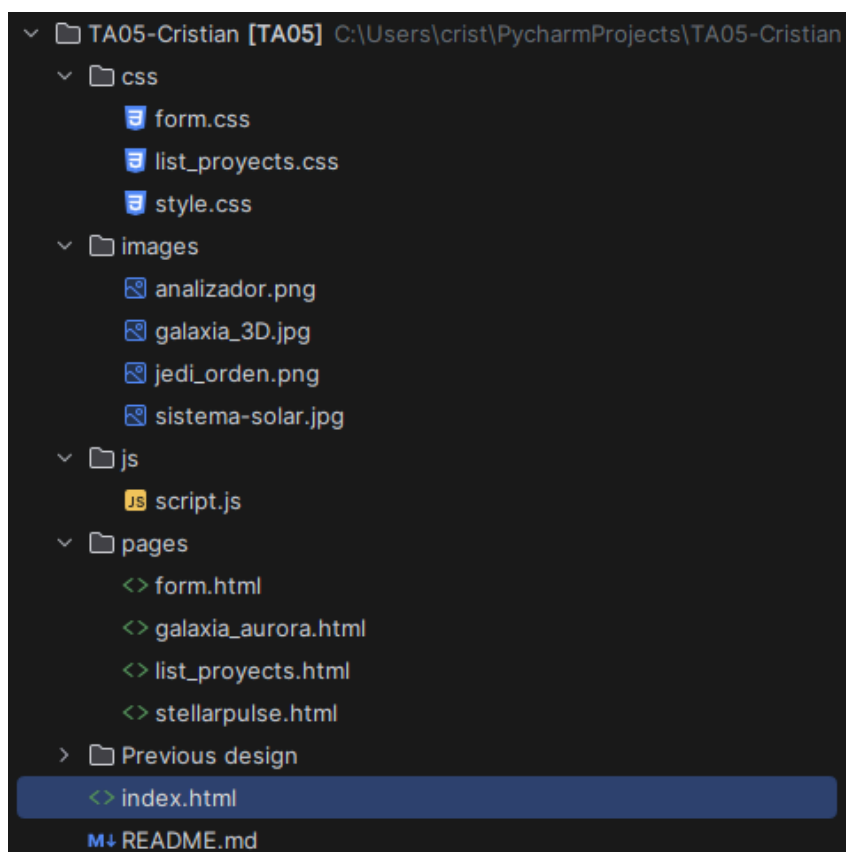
TA05-Cristian [TA05] C:\Users\crist\PycharmProjects\TA05-Cristian
css
form.css
list_proyects.css
style.css
images
analizador.png
galaxia_3D.jpg
jedi_orden.png
sistema-solar.jpg
js
JS script.js
pages
form.html
galaxia_aurora.html
list_proyects.html
stellarpulse.html
Previous design
index.html
M↓ README.md